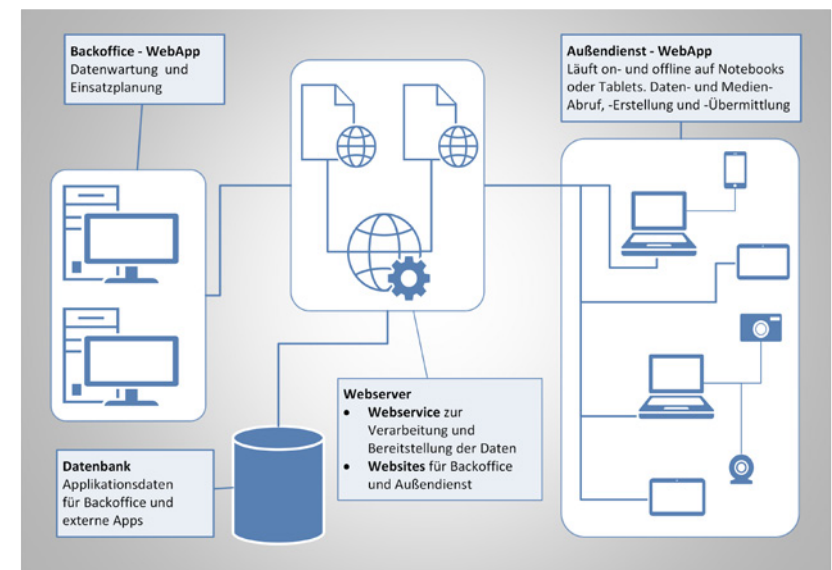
**Backoffice - WebApp**
Datenwartung und Einsatzplanung

**Außendienst - WebApp**
Läuft on- und offline auf Notebooks oder Tablets. Daten- und Medien-Abruf, -Erstellung und -Übermittlung

**Webserver**
- **Webservice** zur Verarbeitung und Bereitstellung der Daten
- **Websites** für Backoffice und Außendienst

**Datenbank**
Applikationsdaten für Backoffice und externe Apps